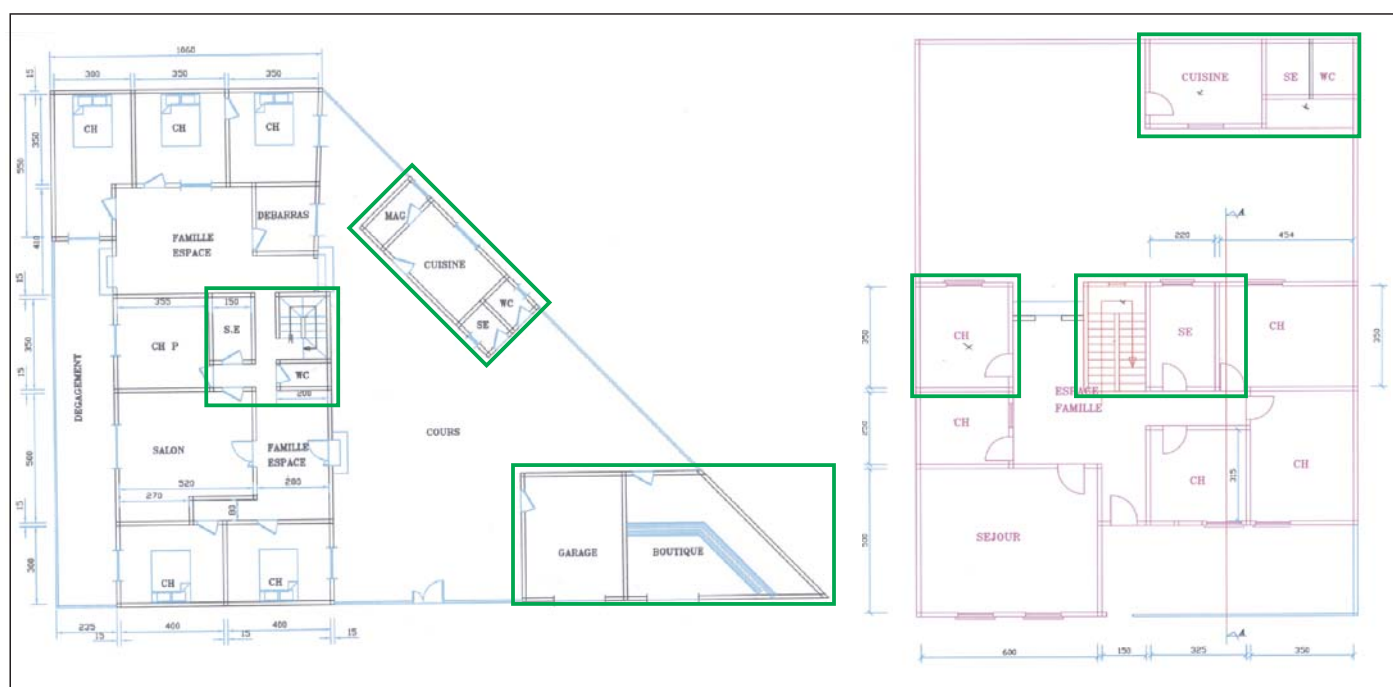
1660
15
380
350
350
CH
CH
CH
550
350
410
15
350
15
560
15
300
DEBARRAS
FAMILLE
ESPACE
MAG
CUISINE
WC
SE
355
150
CH P
S.E
WC
200
DEGAGEMENT
SALON
FAMILLE
ESPACE
COURS
520
270
280
80
CH
CH
GARAGE
BOUTIQUE
225
15
400
15
400
15

CUISINE
SE
WC
A
200
454
CH
SE
CH
350
350
ESPACE
FAMILLE
250
CH
CH
315
CH
SEJOUR
500
A
600
150
325
350